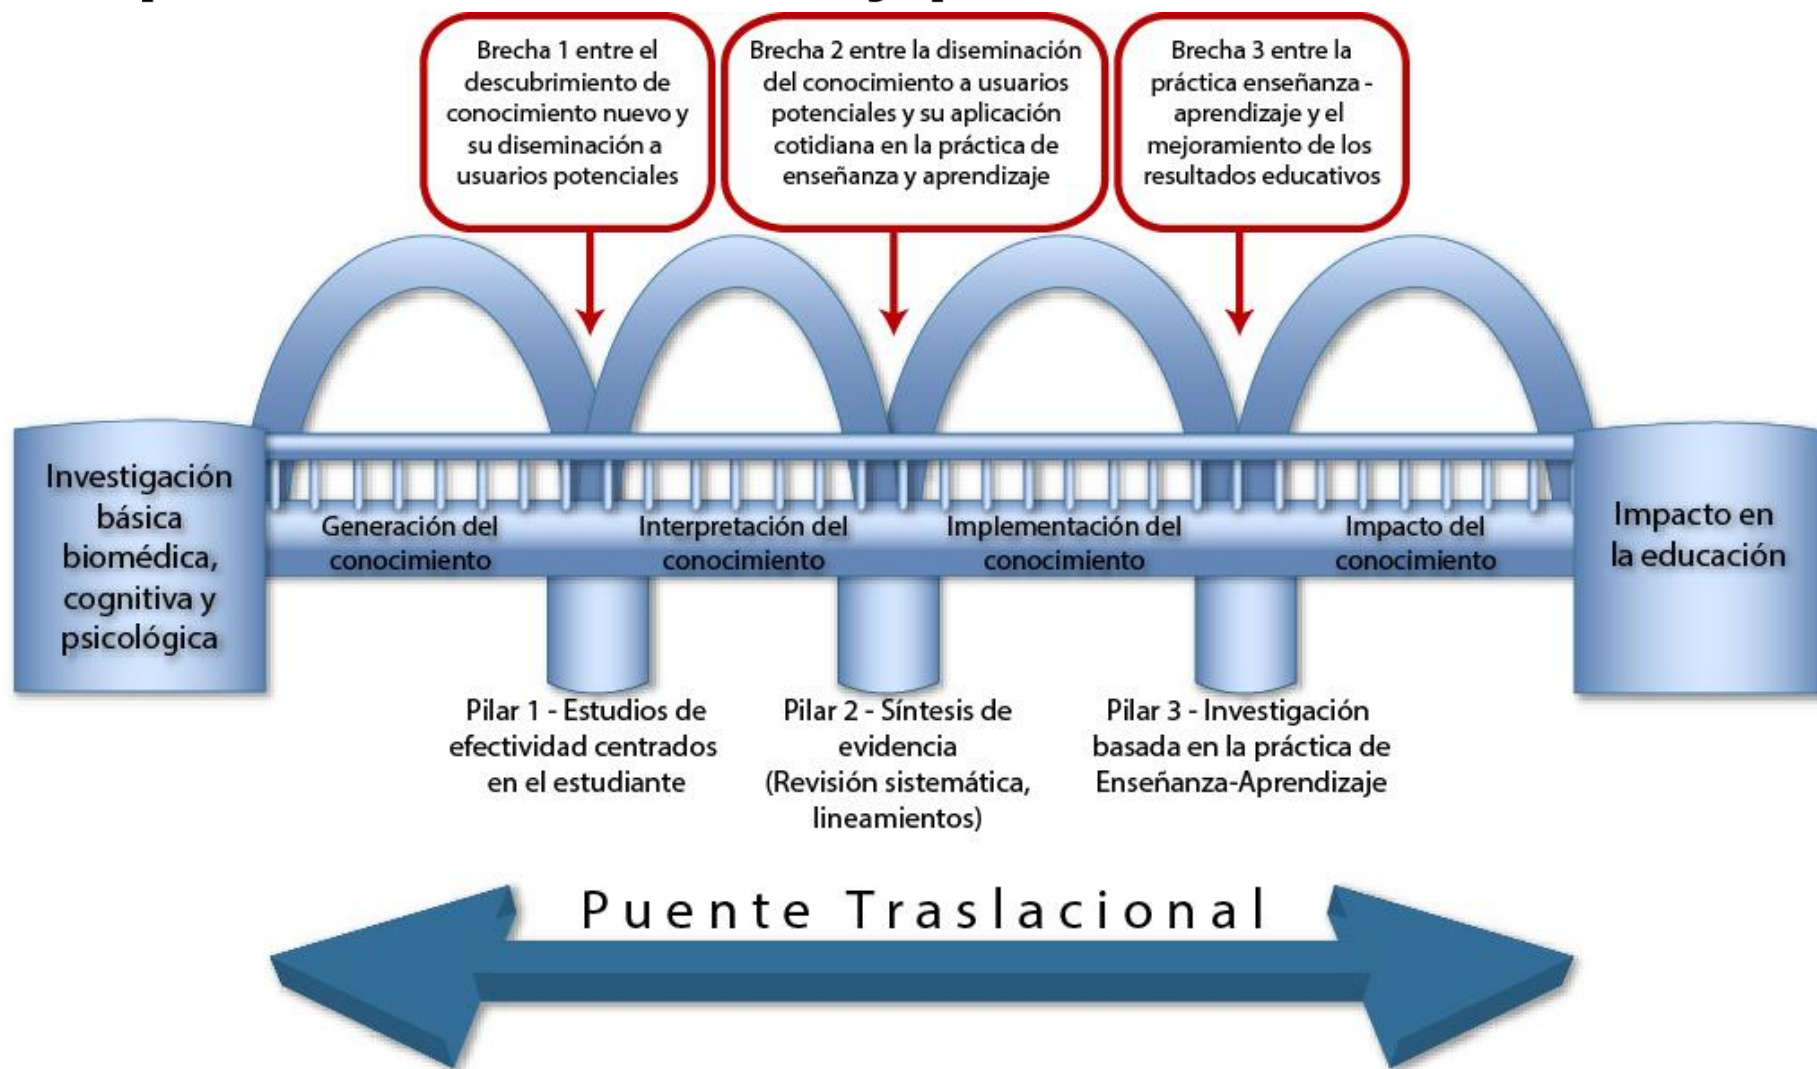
Brecha 1 entre el descubrimiento de conocimiento nuevo y su diseminación a usuarios potenciales

Brecha 2 entre la diseminación del conocimiento a usuarios potenciales y su aplicación cotidiana en la práctica de enseñanza y aprendizaje

Brecha 3 entre la práctica enseñanza - aprendizaje y el mejoramiento de los resultados educativos

Investigación básica biomédica, cognitiva y psicológica

Generación del conocimiento

Interpretación del conocimiento

Implementación del conocimiento

Impacto del conocimiento

Impacto en la educación

Pilar 1 - Estudios de efectividad centrados en el estudiante

Pilar 2 - Síntesis de evidencia (Revisión sistemática, lineamientos)

Pilar 3 - Investigación basada en la práctica de Enseñanza-Aprendizaje

Puente Traslacional